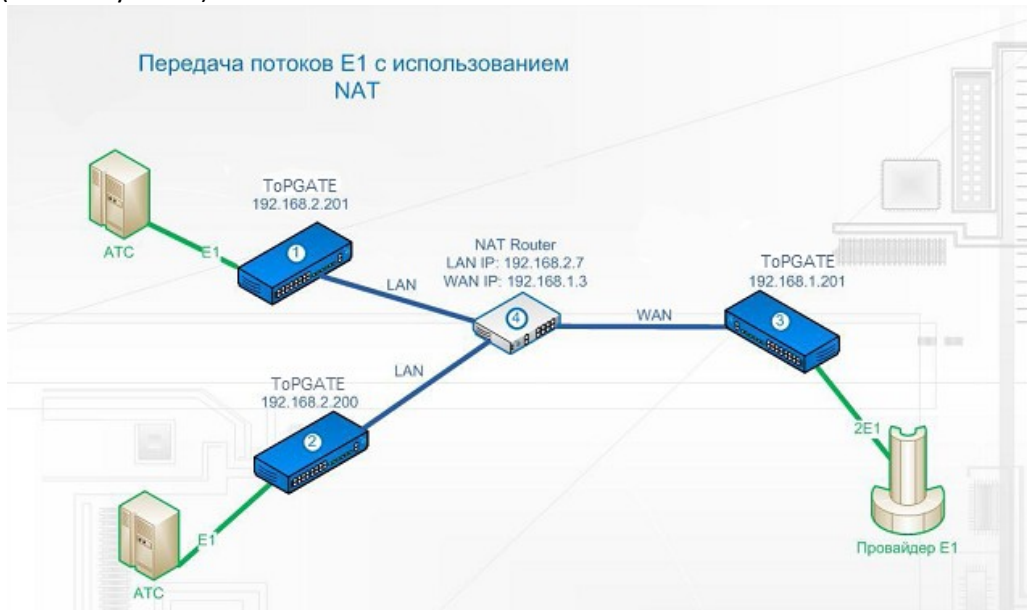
Передача потоков E1 с использованием NAT

ToPGATE
192.168.2.201

АТС

E1

1

LAN

NAT Router
LAN IP: 192.168.2.7
WAN IP: 192.168.1.3

4

WAN

ToPGATE
192.168.1.201

3

LAN

ToPGATE
192.168.2.200

2

2E1

E1

АТС

Провайдер E1